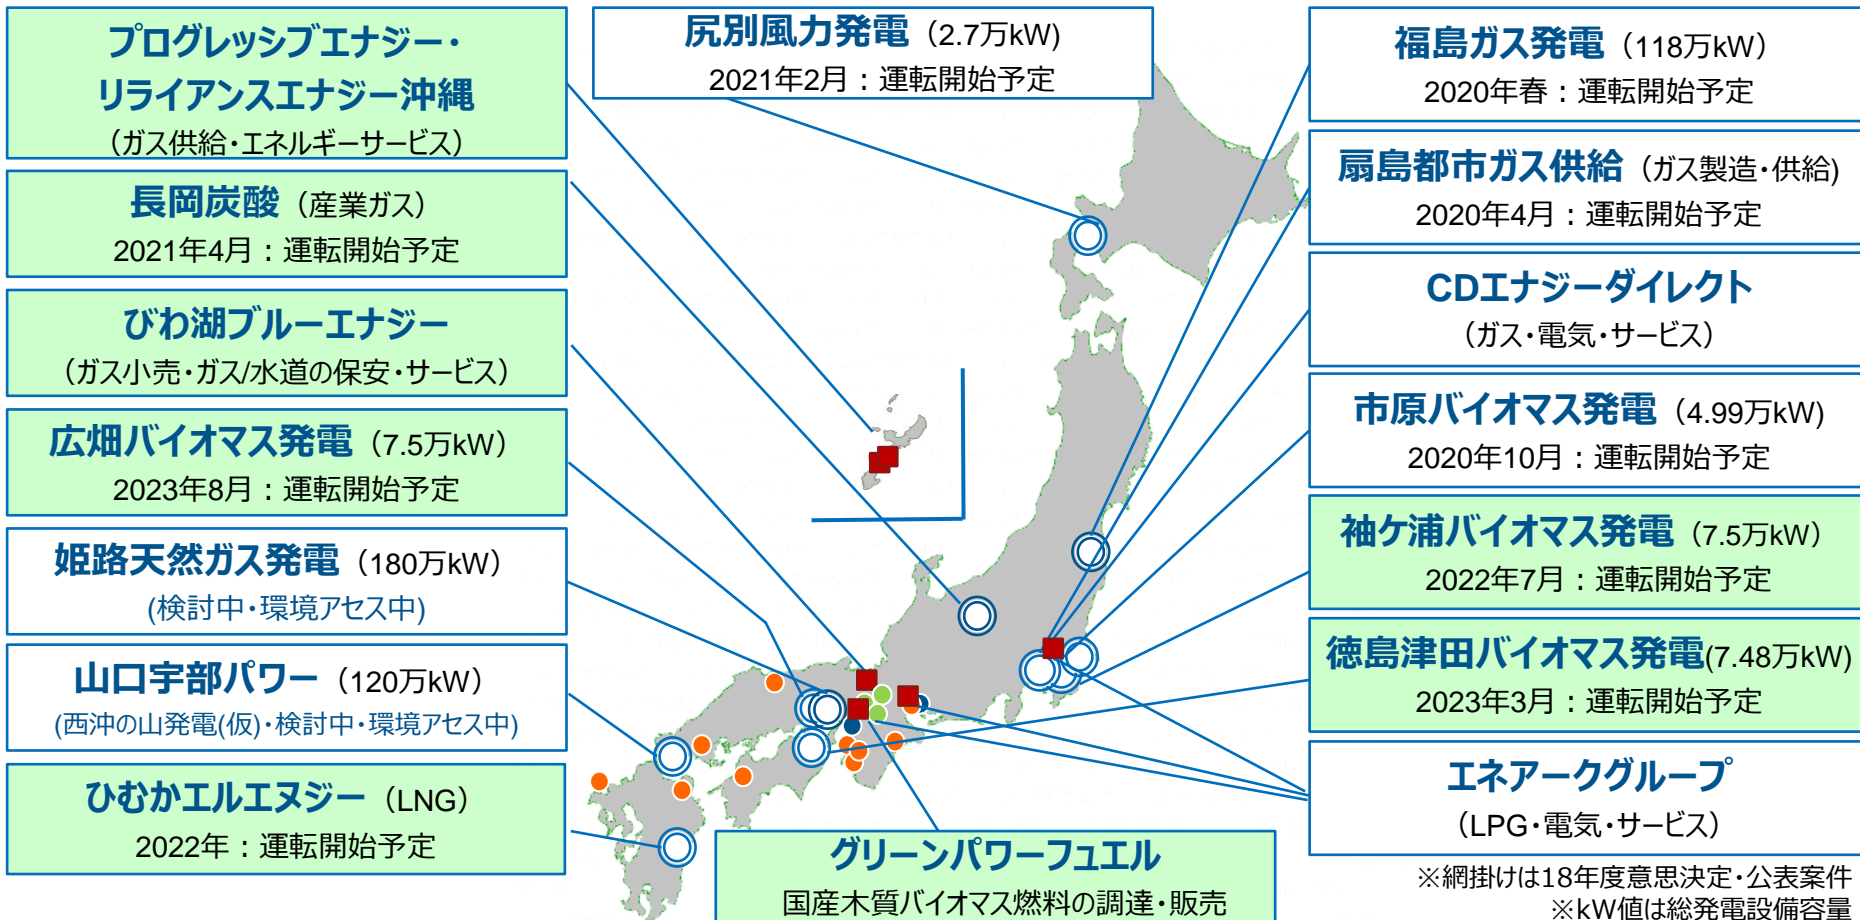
プログレッシブエナジー・リライアンスエナジー沖縄
（ガス供給・エネルギーサービス）

長岡炭酸（産業ガス）
2021年4月：運転開始予定

びわ湖ブルーエナジー
（ガス小売・ガス/水道の保安・サービス）

広畑バイオマス発電（7.5万kW）
2023年8月：運転開始予定

姫路天然ガス発電（180万kW）
(検討中・環境アセス中)

山口宇部パワー（120万kW）
(西沖の山発電(仮)・検討中・環境アセス中)

ひむかエルエヌジー（LNG）
2022年：運転開始予定

尻別風力発電（2.7万kW）
2021年2月：運転開始予定

グリーンパワーフュエル
国産木質バイオマス燃料の調達・販売

福島ガス発電（118万kW）
2020年春：運転開始予定

扇島都市ガス供給（ガス製造・供給）
2020年4月：運転開始予定

CDエナジーダイレクト
（ガス・電気・サービス）

市原バイオマス発電（4.99万kW）
2020年10月：運転開始予定

袖ケ浦バイオマス発電（7.5万kW）
2022年7月：運転開始予定

徳島津田バイオマス発電(7.48万kW)
2023年3月：運転開始予定

エネアークグループ
（LPG・電気・サービス）

※網掛けは18年度意思決定・公表案件
※kW値は総発電設備容量